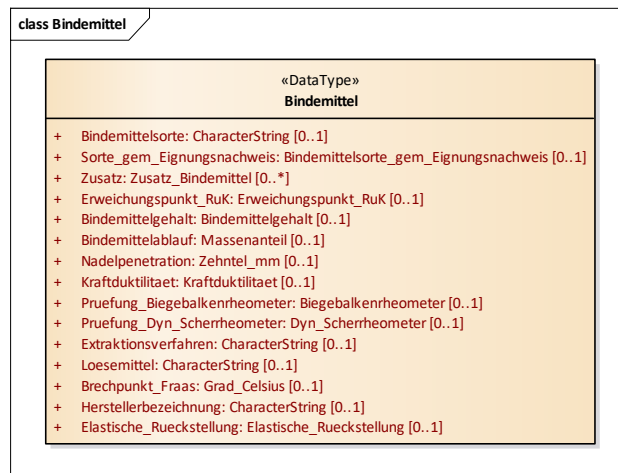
class Bindemittel

«DataType»
Bindemittel

+ Bindemittelsorte: CharacterString [0..1]
+ Sorte_gem_Eignungsnachweis: Bindemittelsorte_gem_Eignungsnachweis [0..1]
+ Zusatz: Zusatz_Bindemittel [0..*]
+ Erweichungspunkt_RuK: Erweichungspunkt_RuK [0..1]
+ Bindemittelgehalt: Bindemittelgehalt [0..1]
+ Bindemittelablauf: Massenanteil [0..1]
+ Nadelpenetration: Zehntel_mm [0..1]
+ Kraftduktilitaet: Kraftduktilitaet [0..1]
+ Pruefung_Biegebalkenrheometer: Biegebalkenrheometer [0..1]
+ Pruefung_Dyn_Scherrheometer: Dyn_Scherrheometer [0..1]
+ Extraktionsverfahren: CharacterString [0..1]
+ Loesemittel: CharacterString [0..1]
+ Brechpunkt_Fraas: Grad_Celsius [0..1]
+ Herstellerbezeichnung: CharacterString [0..1]
+ Elastische_Rueckstellung: Elastische_Rueckstellung [0..1]